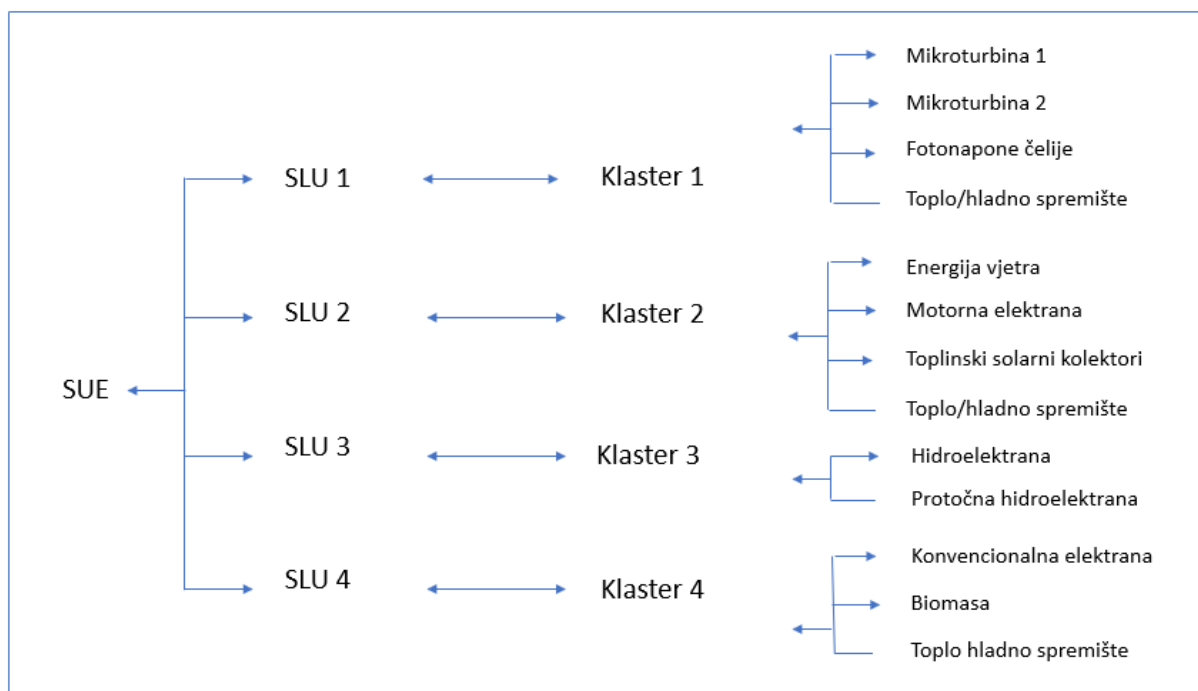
SUE

SLU 1

Klaster 1

Mikroturbina 1

Mikroturbina 2

Fotonapone čelije

Toplo/hladno spremište

SLU 2

Klaster 2

Energija vjetra

Motorna elektrana

Toplinski solarni kolektori

Toplo/hladno spremište

SLU 3

Klaster 3

Hidroelektrana

Protočna hidroelektrana

SLU 4

Klaster 4

Konvencionalna elektrana

Biomasa

Toplo hladno spremište